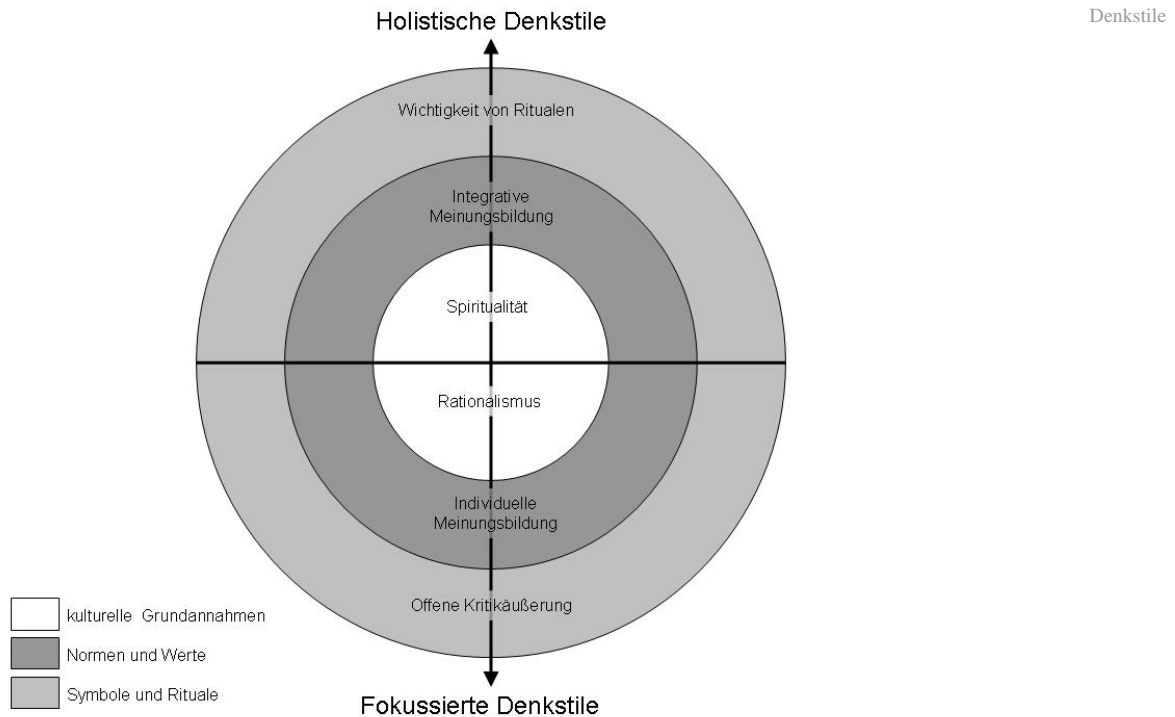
Denkstile

Holistische Denkstile

Wichtigkeit von Ritualen

Integrative Meinungsbildung

Spiritualität

Rationalismus

Individuelle Meinungsbildung

Offene Kritikäußerung

Fokussierte Denkstile

kulturelle Grundannahmen

Normen und Werte

Symbole und Rituale